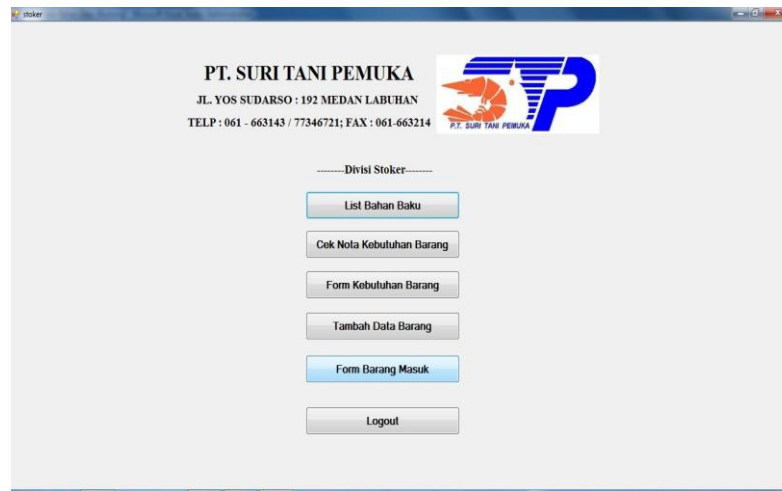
stoker

PT. SURI TANI PEMUKA
JL. YOS SUDARSO : 192 MEDAN LABUHAN
TELP : 061 - 663143 / 77346721; FAX : 061-663214

P.T. SURI TANI PEMUKA

--------Divisi Stoker--------

List Bahan Baku

Cek Nota Kebutuhan Barang

Form Kebutuhan Barang

Tambah Data Barang

Form Barang Masuk

Logout